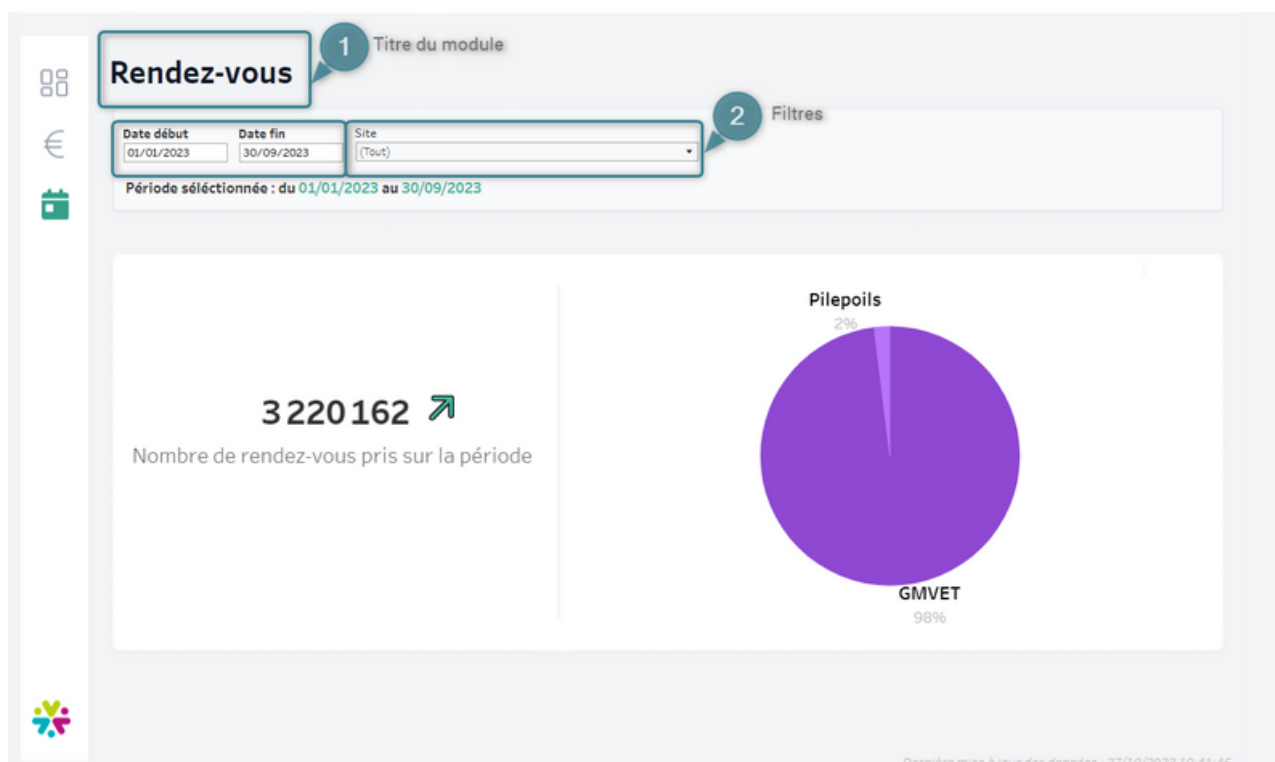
Rendez-vous

1 Titre du module

Date début
01/01/2023

Date fin
30/09/2023

Site
(Tout)

2 Filtres

Période séléctionnée : du 01/01/2023 au 30/09/2023

3 220 162

Nombre de rendez-vous pris sur la période

Pilepoils
2%

GMVET
98%

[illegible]